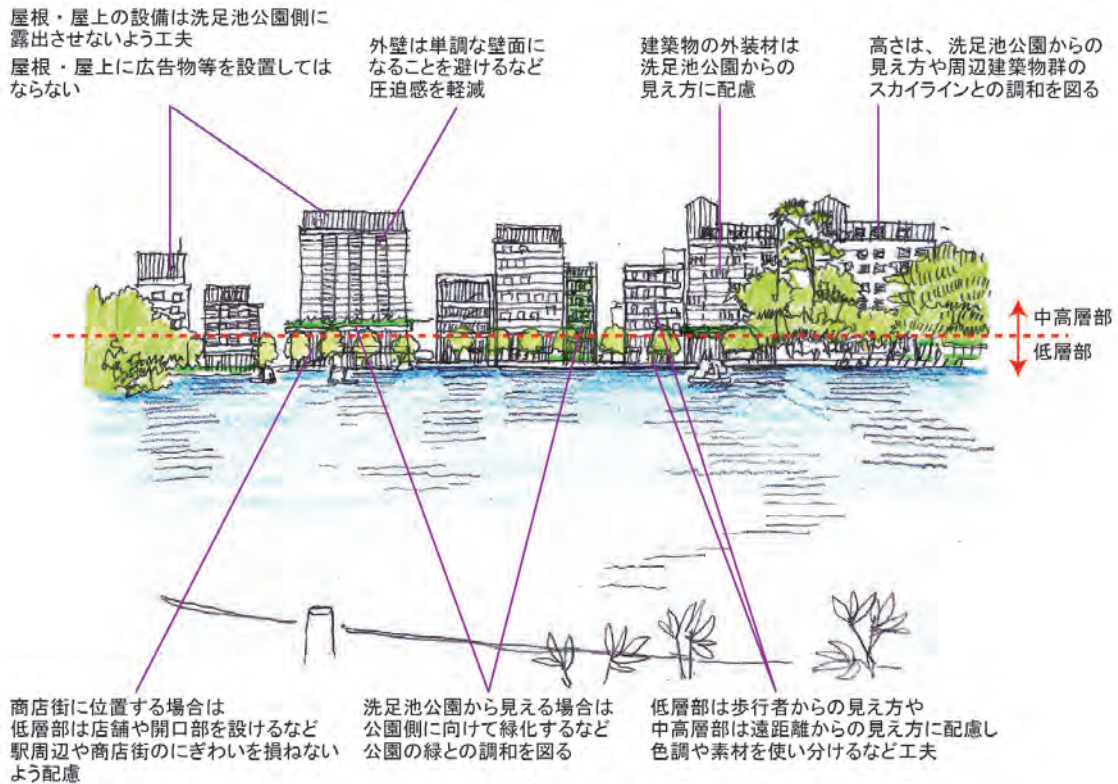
屋根・屋上の設備は洗足池公園側に露出させないよう工夫
屋根・屋上に広告物等を設置してはならない

外壁は単調な壁面になることを避けるなど圧迫感を軽減

建築物の外装材は洗足池公園からの見え方に配慮

高さは、洗足池公園からの見え方や周辺建築物群のスカイラインとの調和を図る

中高層部
低層部

商店街に位置する場合は低層部は店舗や開口部を設けるなど駅周辺や商店街のにぎわいを損ねないよう配慮

洗足池公園から見える場合は公園側に向けて緑化するなど公園の緑との調和を図る

低層部は歩行者からの見え方や中高層部は遠距離からの見え方に配慮し色調や素材を使い分けるなど工夫